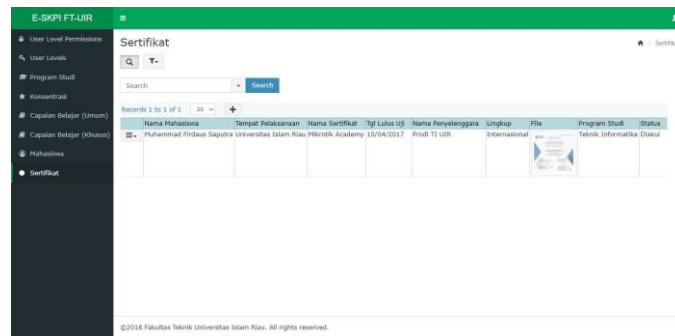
E-SKPI FT-UIR

User Level Permissions
User Levels
Program Studi
Konsentrasi
Capaian Belajar (Umum)
Capaian Belajar (Khusus)
Mahasiswa
Sertifikat

Sertifikat

Sertifi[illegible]

Search

Search

Records 1 to 1 of 1  20

| | Nama Mahasiswa | Tempat Pelaksanaan | Nama Sertifikat | Tgl Lulus Uji | Nama Penyelenggara | Lingkup | File | Program Studi | Status |
|---|---|---|---|---|---|---|---|---|---|
| | Muhammad Firdaus Saputra | Universitas Islam Riau | Mikrotik Academy | 10/04/2017 | Prodi TI UIR | Internasional | | Teknik Informatika | Diakui |

©2018 Fakultas Teknik Universitas Islam Riau. All rights reserved.